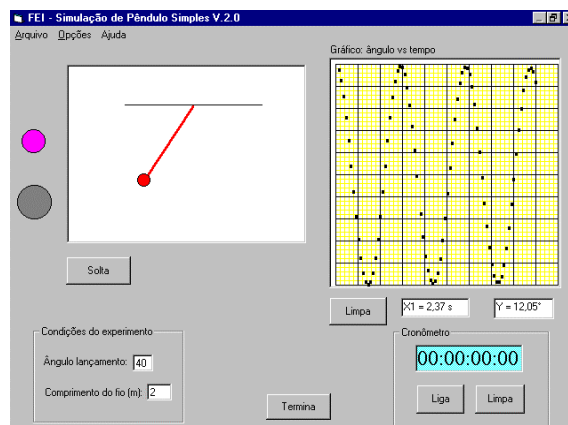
FEI - Simulação de Pêndulo Simples V.2.0

Arquivo Opções Ajuda

Gráfico: ângulo vs tempo

Solta

Limpa

X1 = 2,37 s

Y = 12,05°

Condições do experimento

Ângulo lançamento: 40

Comprimento do fio (m): 2

Termina

Cronômetro

00:00:00:00

Liga

Limpa